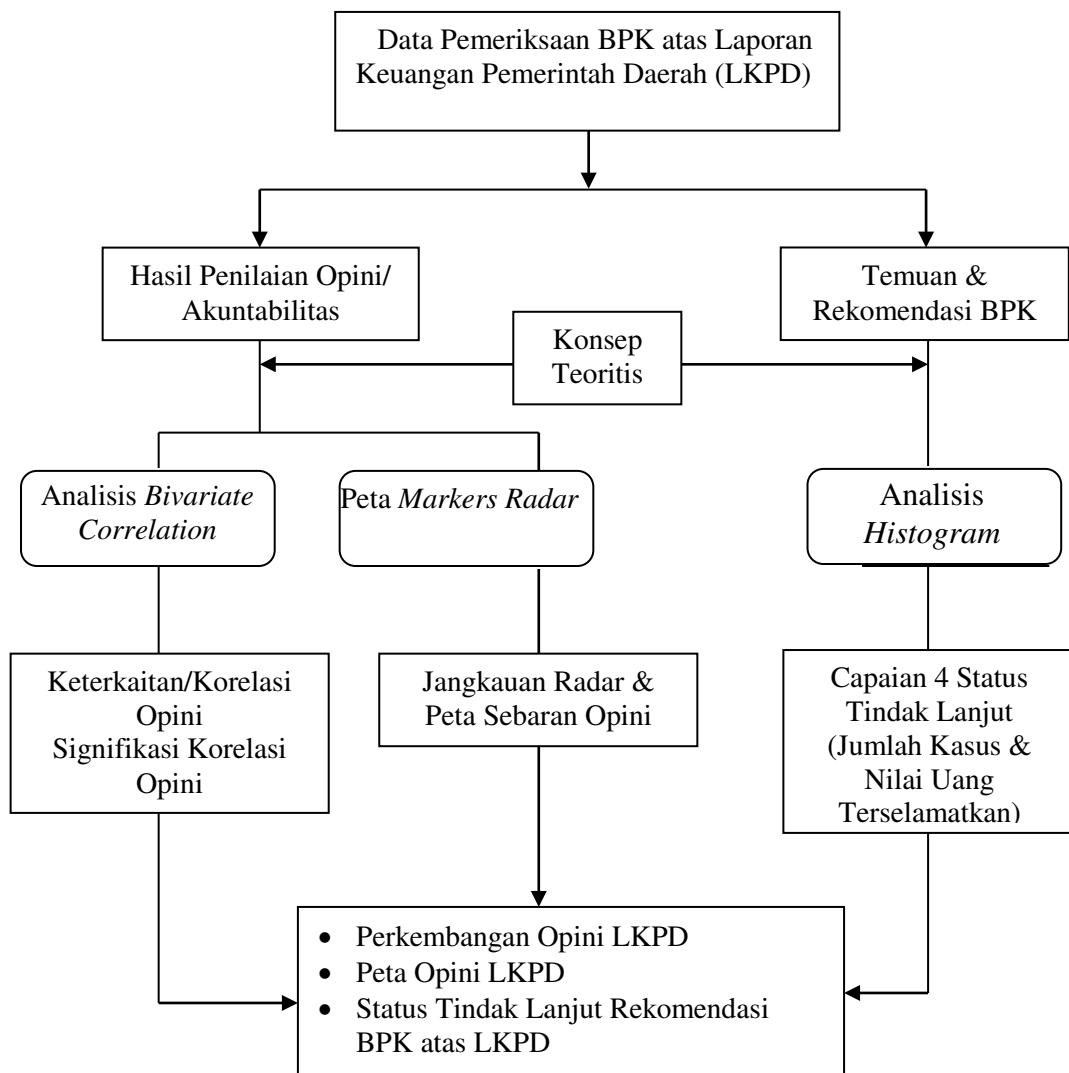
Data Pemeriksaan BPK atas Laporan Keuangan Pemerintah Daerah (LKPD)

Hasil Penilaian Opini/ Akuntabilitas

Temuan & Rekomendasi BPK

Konsep Teoritis

Analisis *Bivariate Correlation*

Peta *Markers Radar*

Analisis *Histogram*

Keterkaitan/Korelasi Opini
Signifikasi Korelasi Opini

Jangkauan Radar & Peta Sebaran Opini

Capaian 4 Status Tindak Lanjut (Jumlah Kasus & Nilai Uang Terselamatkan)

- Perkembangan Opini LKPD
- Peta Opini LKPD
- Status Tindak Lanjut Rekomendasi BPK atas LKPD